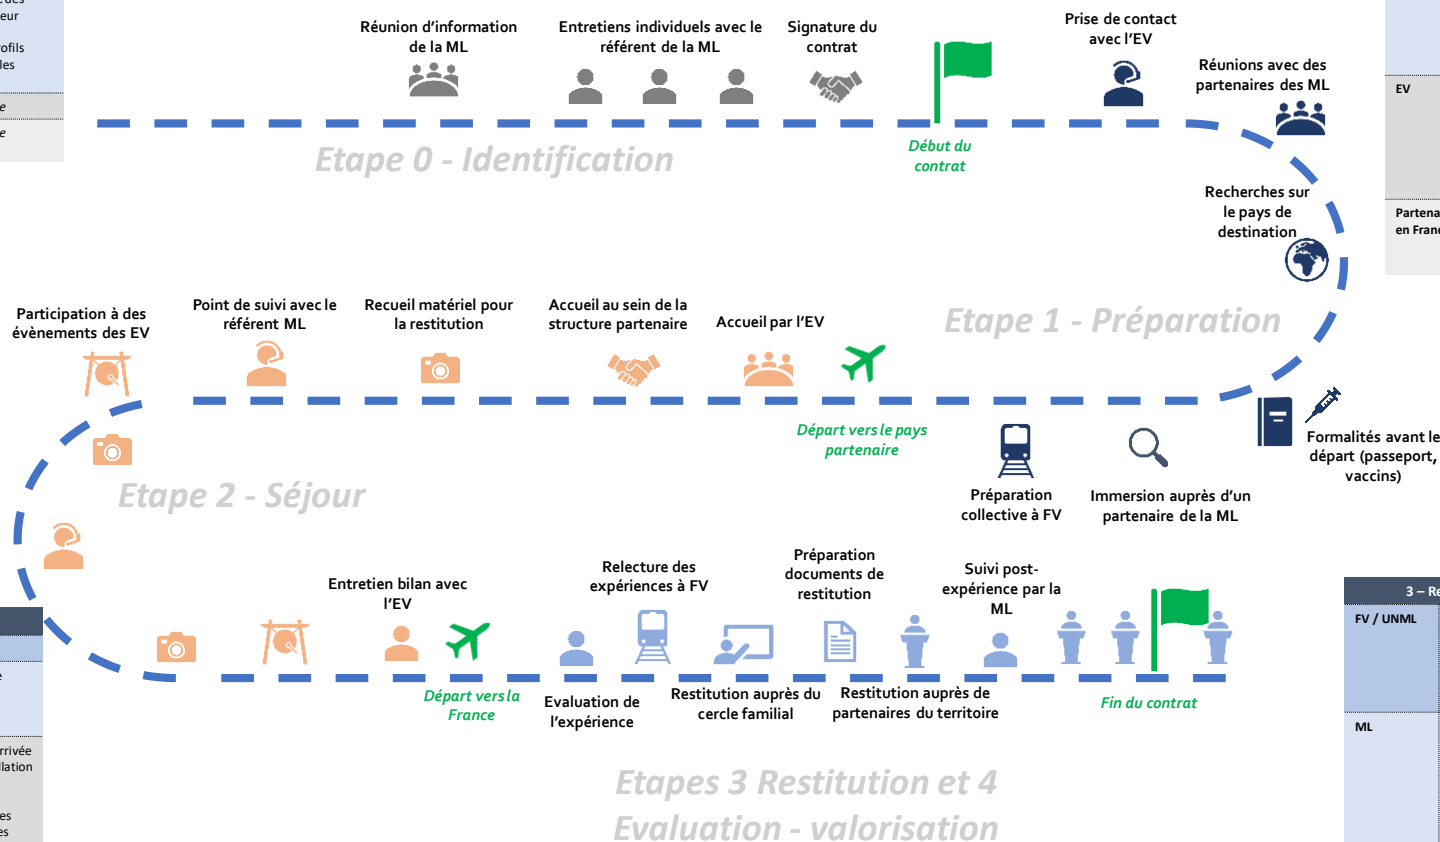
eur
ofils
les
e
e

Réunion d'information de la ML

Entretiens individuels avec le référent de la ML

Signature du contrat

Prise de contact avec l'EV

Réunions avec des partenaires des ML

Début du contrat

Etape 0 - Identification

Recherches sur le pays de destination

EV

Partena
en Franc

Participation à des évènements des EV

Point de suivi avec le référent ML

Recueil matériel pour la restitution

Accueil au sein de la structure partenaire

Accueil par l'EV

Etape 1 - Préparation

Départ vers le pays partenaire

Formalités avant le départ (passeport, vaccins)

Etape 2 - Séjour

Préparation collective à FV

Immersion auprès d'un partenaire de la ML

Entretien bilan avec l'EV

Relecture des expériences à FV

Préparation documents de restitution

Suivi post-expérience par la ML

3 – Re

FV / UNML

Départ vers la France

Evaluation de l'expérience

Restitution auprès du cercle familial

Restitution auprès de partenaires du territoire

Fin du contrat

ML

e
rrivée
lation
es
es

Etapes 3 Restitution et 4 Evaluation - valorisation